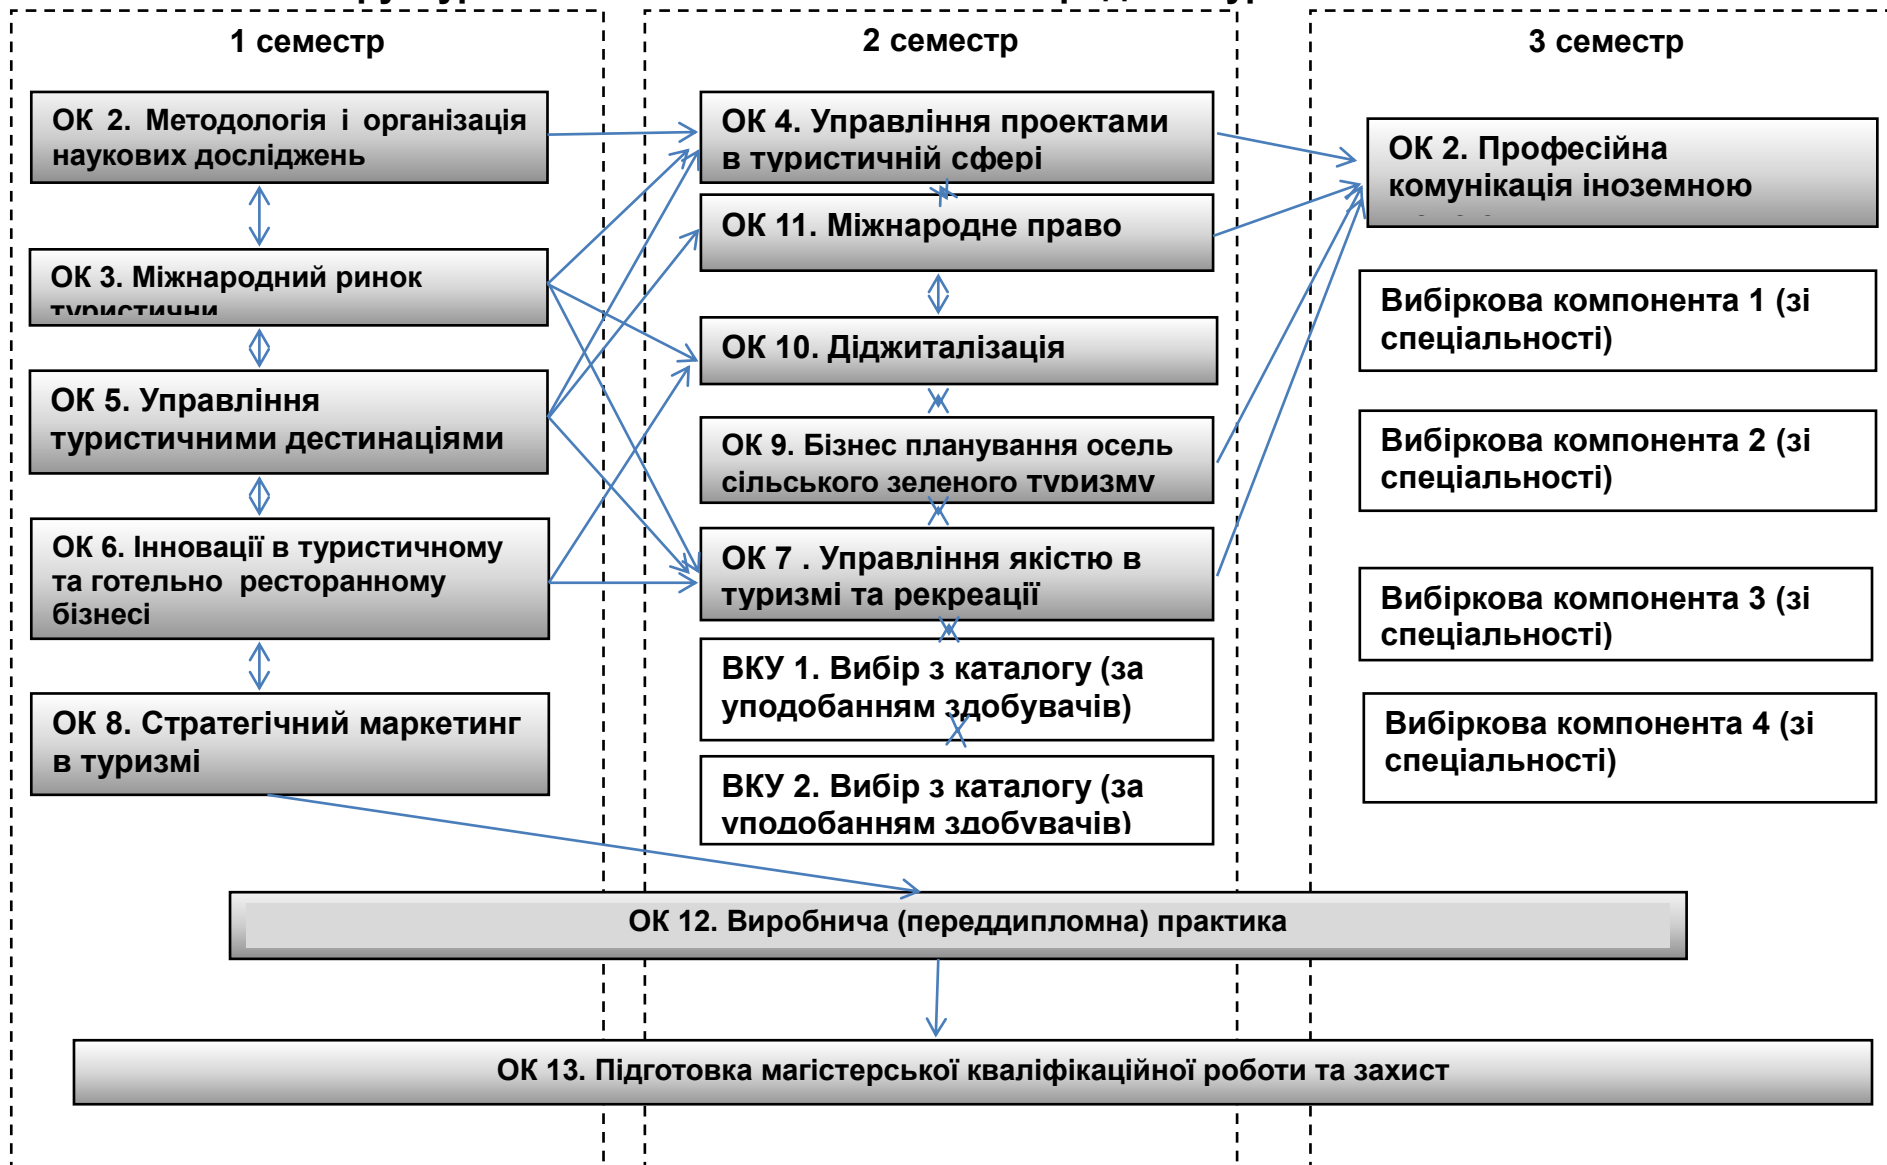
1 семестр

2 семестр

3 семестр

ОК 2. Методологія і організація наукових досліджень

ОК 3. Міжнародний ринок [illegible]

ОК 5. Управління туристичними дестинаціями

ОК 6. Інновації в туристичному та готельно ресторанному бізнесі

ОК 8. Стратегічний маркетинг в туризмі

ОК 4. Управління проектами в туристичній сфері

ОК 11. Міжнародне право

ОК 10. Діджиталізація

ОК 9. Бізнес планування осель сільського зеленого туризму

ОК 7 . Управління якістю в туризмі та рекреації

ВКУ 1. Вибір з каталогу (за уподобанням здобувачів)

ВКУ 2. Вибір з каталогу (за уподобанням здобувачів)

ОК 2. Професійна комунікація іноземною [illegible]

Вибіркова компонента 1 (зі спеціальності)

Вибіркова компонента 2 (зі спеціальності)

Вибіркова компонента 3 (зі спеціальності)

Вибіркова компонента 4 (зі спеціальності)

ОК 12. Виробнича (переддипломна) практика

ОК 13. Підготовка магістерської кваліфікаційної роботи та захист